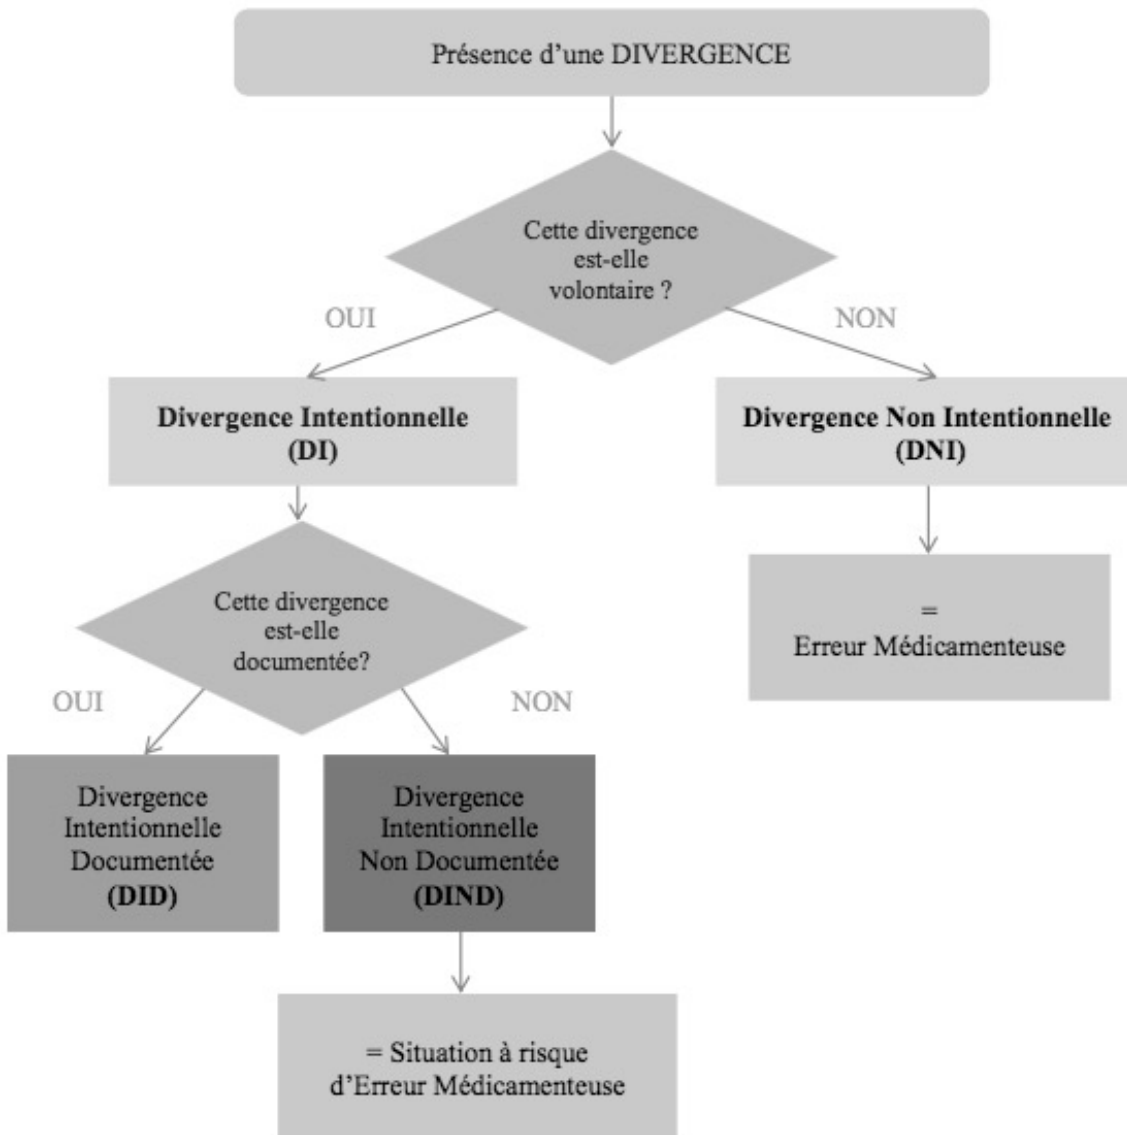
Présence d'une DIVERGENCE

Cette divergence est-elle volontaire ?

OUI

NON

**Divergence Intentionnelle (DI)**

**Divergence Non Intentionnelle (DNI)**

Cette divergence est-elle documentée?

OUI

NON

=
Erreur Médicamenteuse

Divergence Intentionnelle Documentée **(DID)**

Divergence Intentionnelle Non Documentée **(DIND)**

= Situation à risque d'Erreur Médicamenteuse